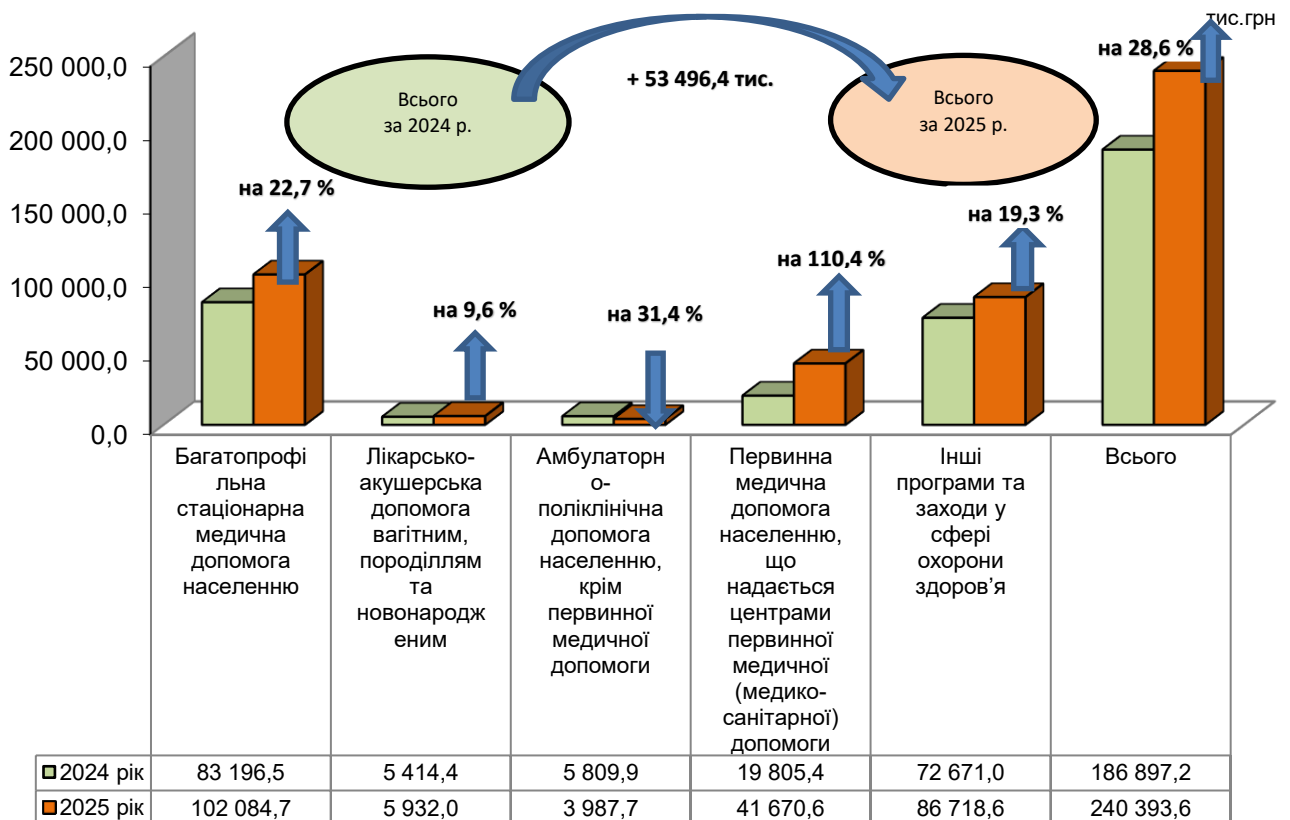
тис.грн

250 000,0
200 000,0
150 000,0
100 000,0
50 000,0
0,0

Всього за 2024 р.

+ 53 496,4 тис.

Всього за 2025 р.

на 22,7 %
на 9,6 %
на 31,4 %
на 110,4 %
на 19,3 %
на 28,6 %

| | Багатопрофільна стаціонарна медична допомога населенню | Лікарсько-акушерська допомога вагітним, породіллям та новонародженим | Амбулаторно-поліклінічна допомога населенню, крім первинної медичної допомоги | Первинна медична допомога населенню, що надається центрами первинної медичної (медико-санітарної) допомоги | Інші програми та заходи у сфері охорони здоров’я | Всього |
|---|---|---|---|---|---|---|
| 2024 рік | 83 196,5 | 5 414,4 | 5 809,9 | 19 805,4 | 72 671,0 | 186 897,2 |
| 2025 рік | 102 084,7 | 5 932,0 | 3 987,7 | 41 670,6 | 86 718,6 | 240 393,6 |